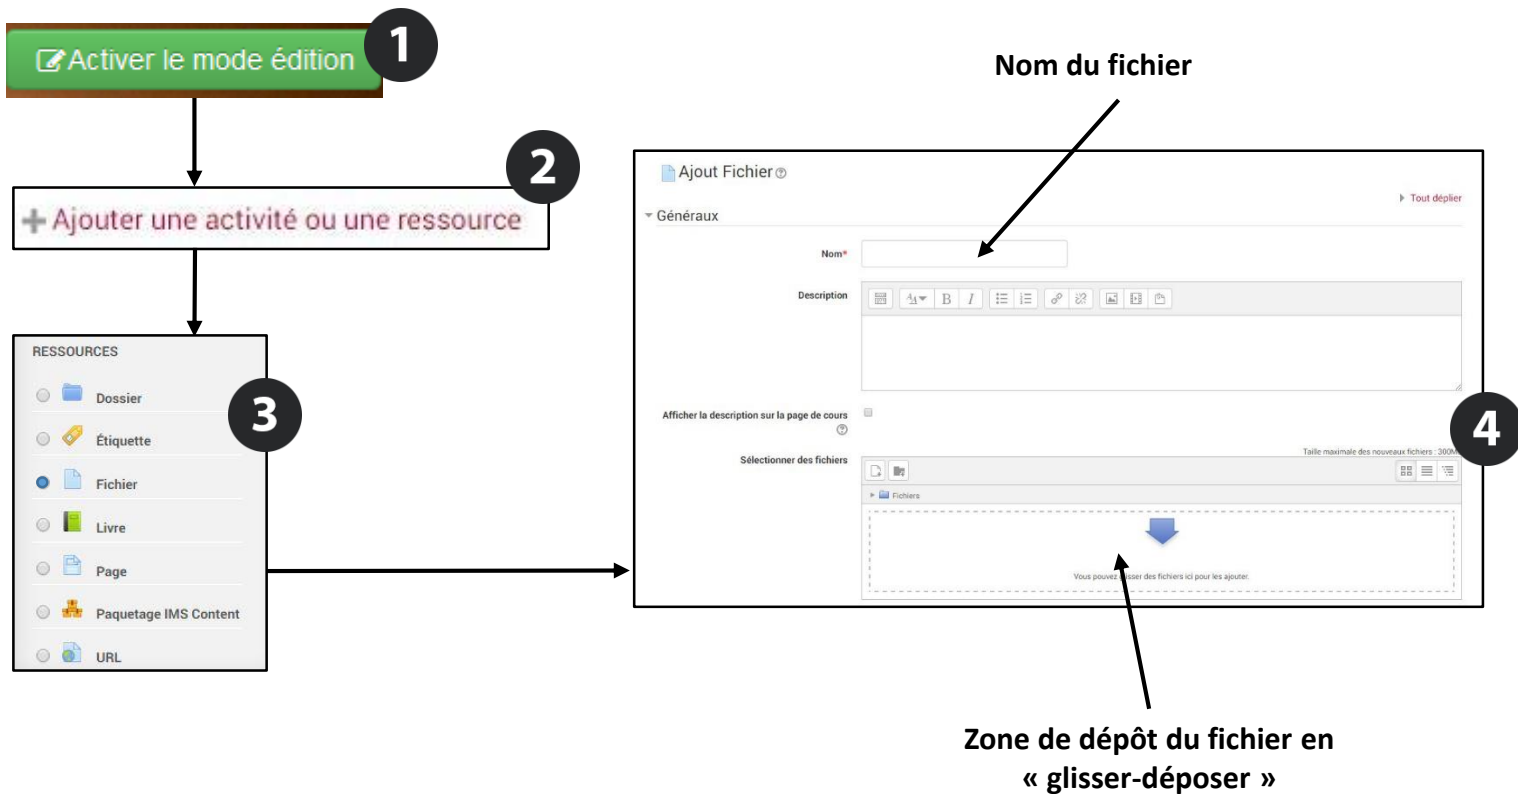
Activer le mode édition 1

Nom du fichier

2

+ Ajouter une activité ou une ressource

RESSOURCES

Dossier

Étiquette

Fichier

Livre

Page

Paquetage IMS Content

URL

3

Ajout Fichier

Tout déplier

Généraux

Nom*

Description

Afficher la description sur la page de cours

Sélectionner des fichiers

Taille maximale des nouveaux fichiers : 300M

Fichiers

Vous pouvez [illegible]sser des fichiers ici pour les ajouter.

4

Zone de dépôt du fichier en « glisser-déposer »